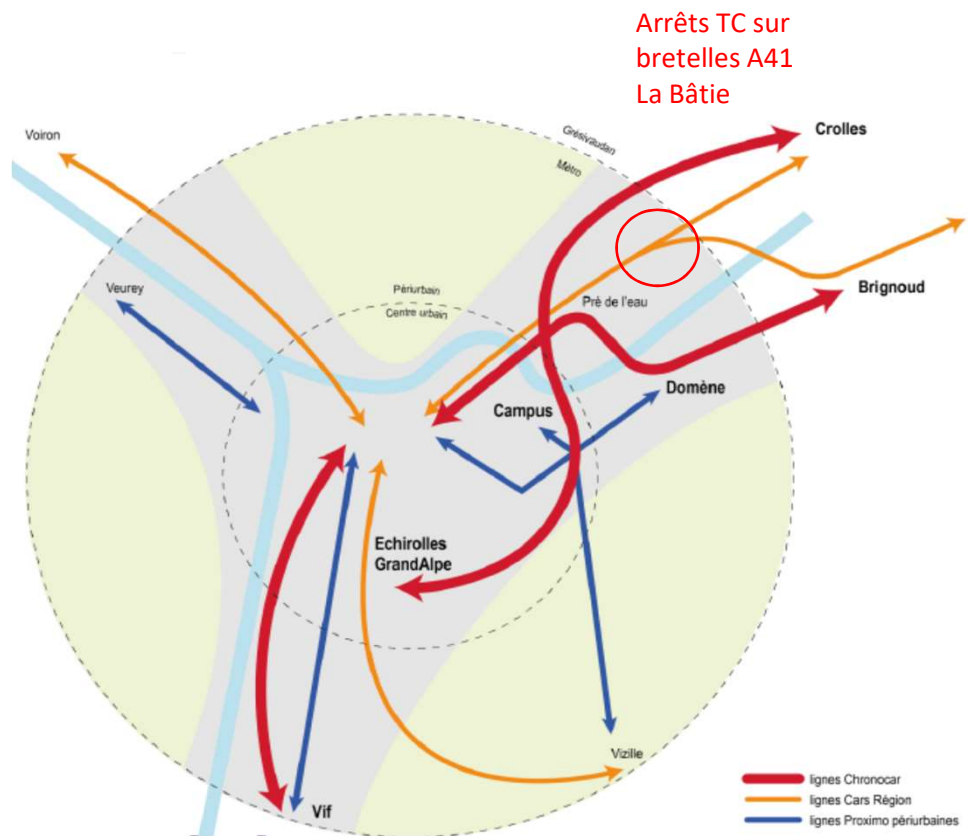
Arrêts TC sur bretelles A41 La Bâtie

Crolles

Voiron

Grésivaudan

Métro

Brignoud

Veurey

Périurbain

Centre urbain

Pré de l'eau

Domène

Campus

Echirolles GrandAlpe

Vizille

Vif

lignes Chronocar

lignes Cars Région

lignes Proximo périurbaines